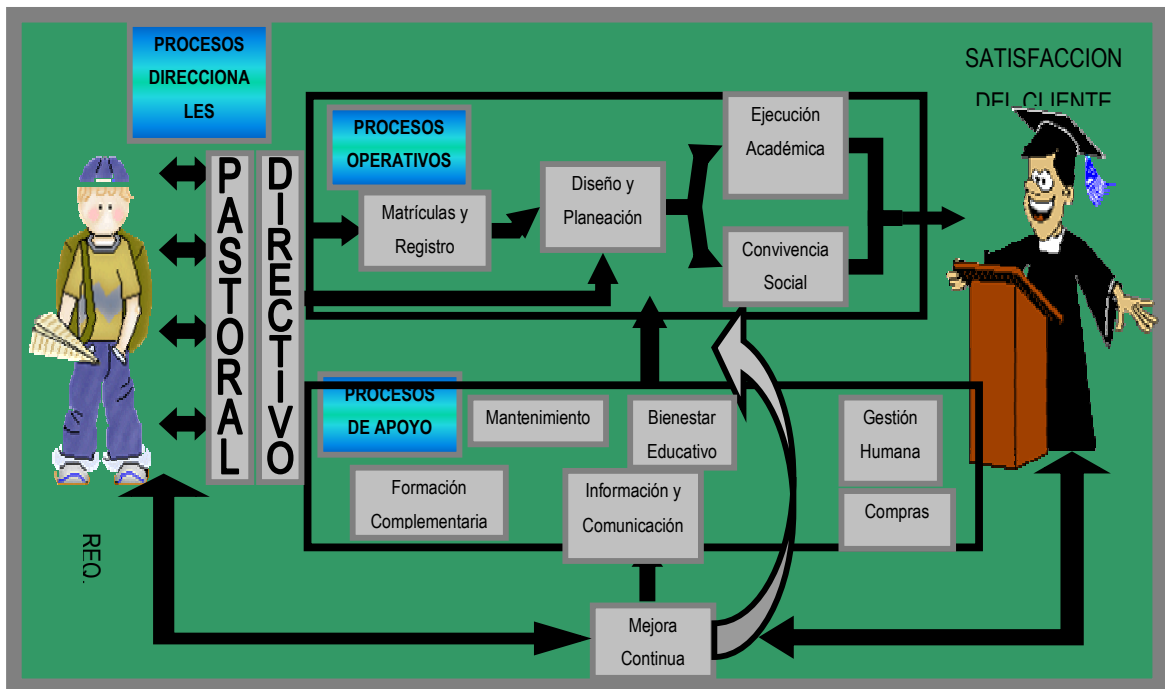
PROCESOS DIRECCIONALES

SATISFACCION DEL CLIENTE

PROCESOS OPERATIVOS

Ejecución Académica

Diseño y Planeación

Matrículas y Registro

Convivencia Social

PASTORAL

DIRECTIVO

PROCESOS DE APOYO

Mantenimiento

Bienestar Educativo

Gestión Humana

Formación Complementaria

Información y Comunicación

Compras

REQ.

Mejora Continua